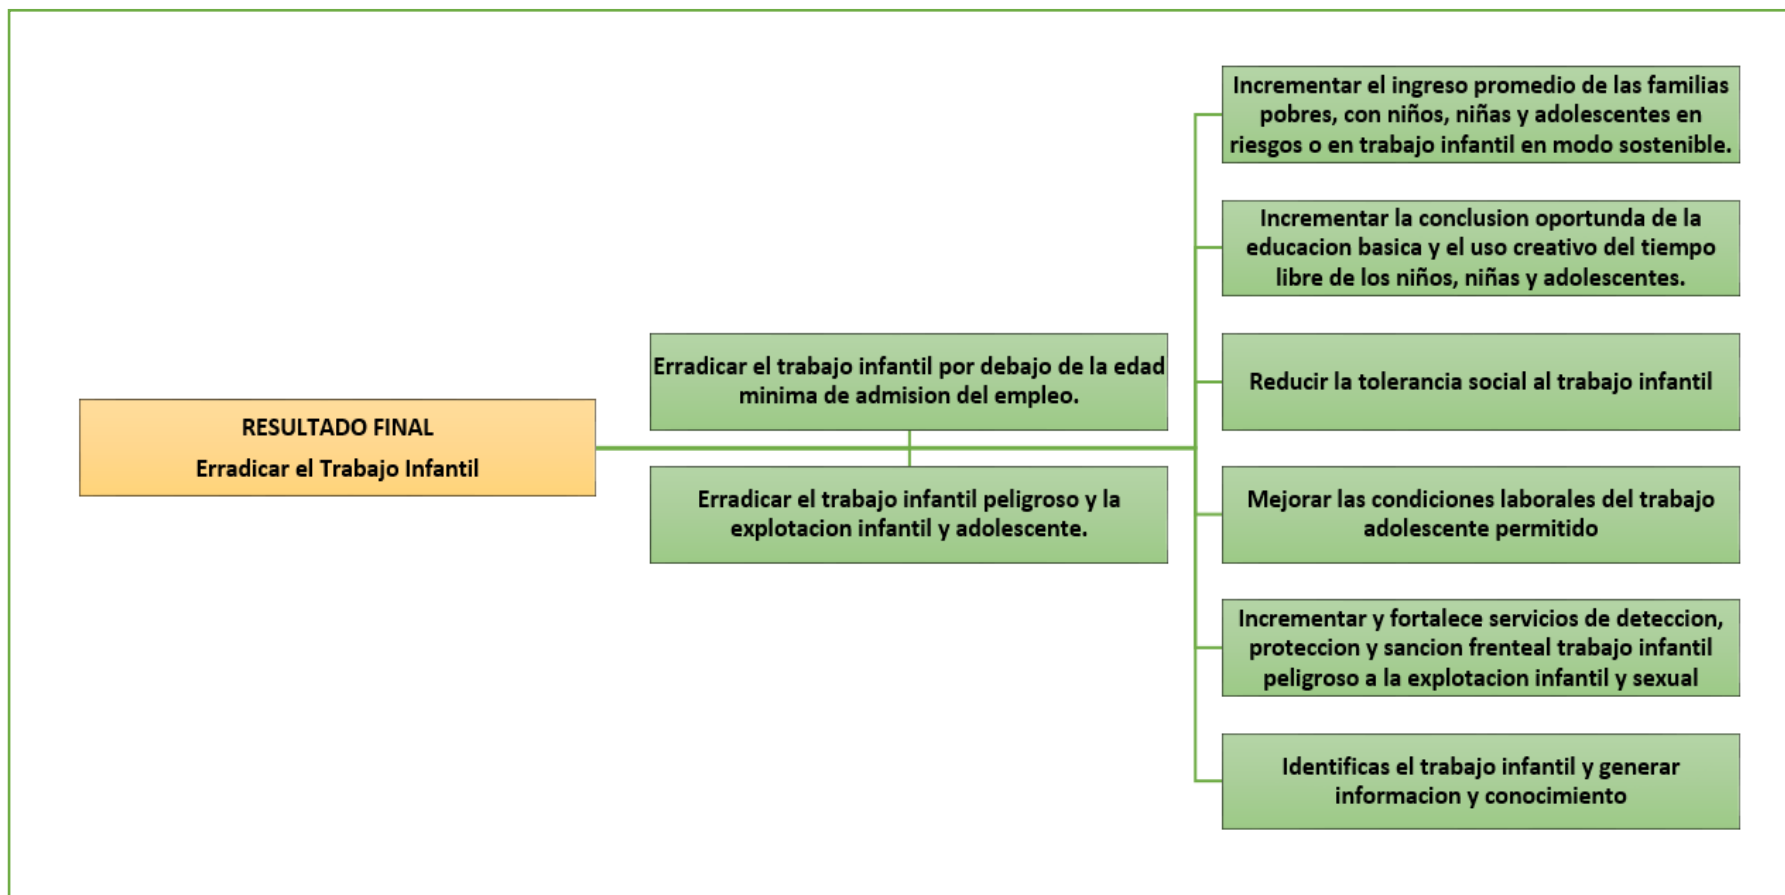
RESULTADO FINAL
Erradicar el Trabajo Infantil

Erradicar el trabajo infantil por debajo de la edad minima de admision del empleo.

Erradicar el trabajo infantil peligroso y la explotacion infantil y adolescente.

Incrementar el ingreso promedio de las familias pobres, con niños, niñas y adolescentes en riesgos o en trabajo infantil en modo sostenible.

Incrementar la conclusion oportunda de la educacion basica y el uso creativo del tiempo libre de los niños, niñas y adolescentes.

Reducir la tolerancia social al trabajo infantil

Mejorar las condiciones laborales del trabajo adolescente permitido

Incrementar y fortalece servicios de deteccion, proteccion y sancion frenteal trabajo infantil peligroso a la explotacion infantil y sexual

Identificas el trabajo infantil y generar informacion y conocimiento